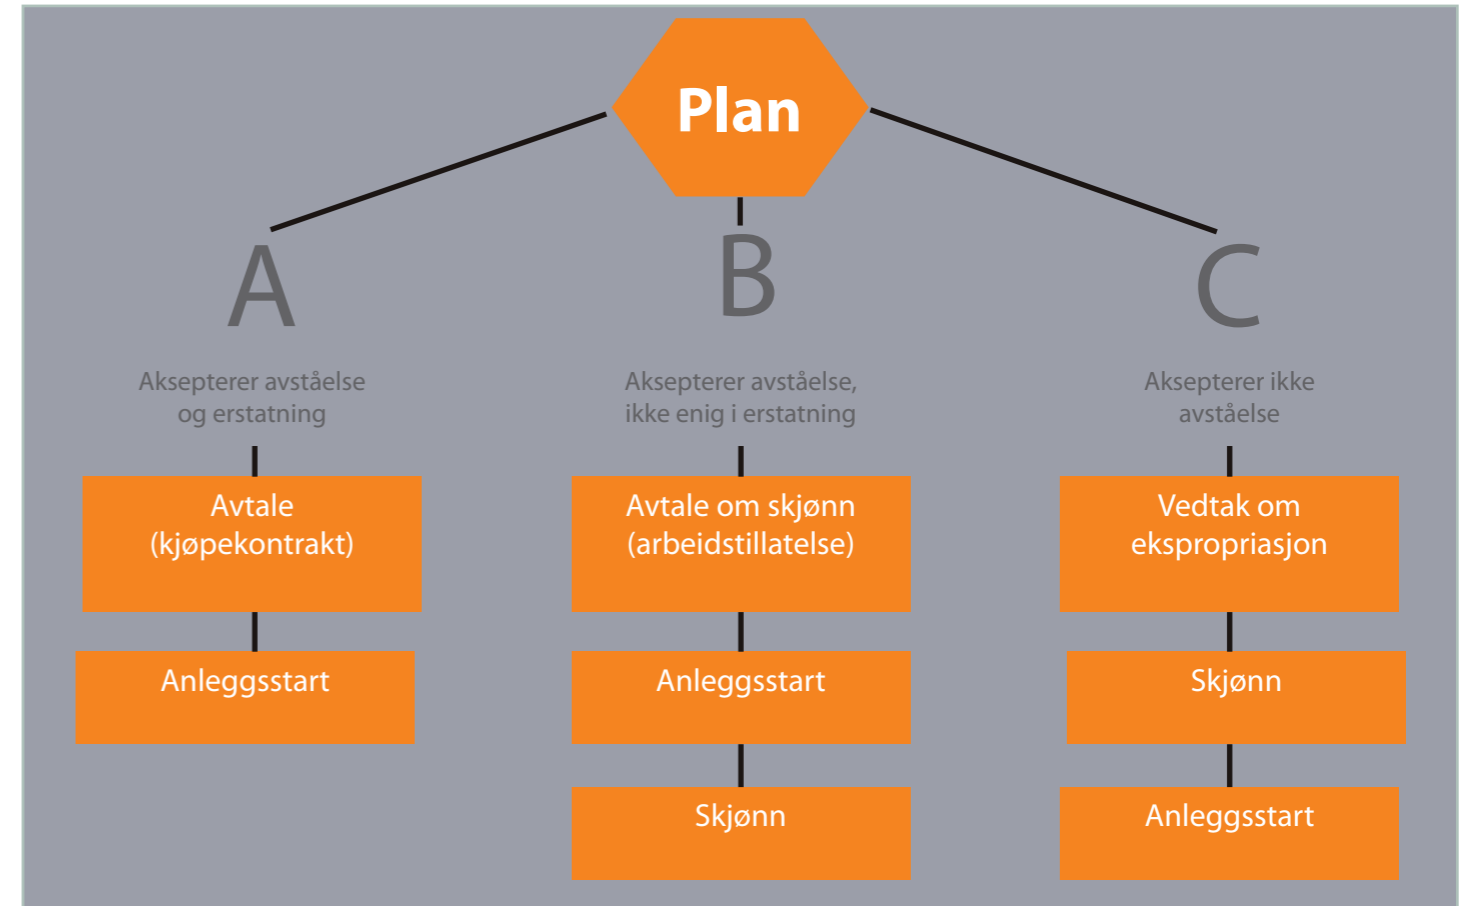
Plan

A

Aksepterer avståelse og erstatning

Avtale (kjøpekontrakt)

Anleggsstart

B

Aksepterer avståelse, ikke enig i erstatning

Avtale om skjønn (arbeidstillatelse)

Anleggsstart

Skjønn

C

Aksepterer ikke avståelse

Vedtak om ekspropriasjon

Skjønn

Anleggsstart